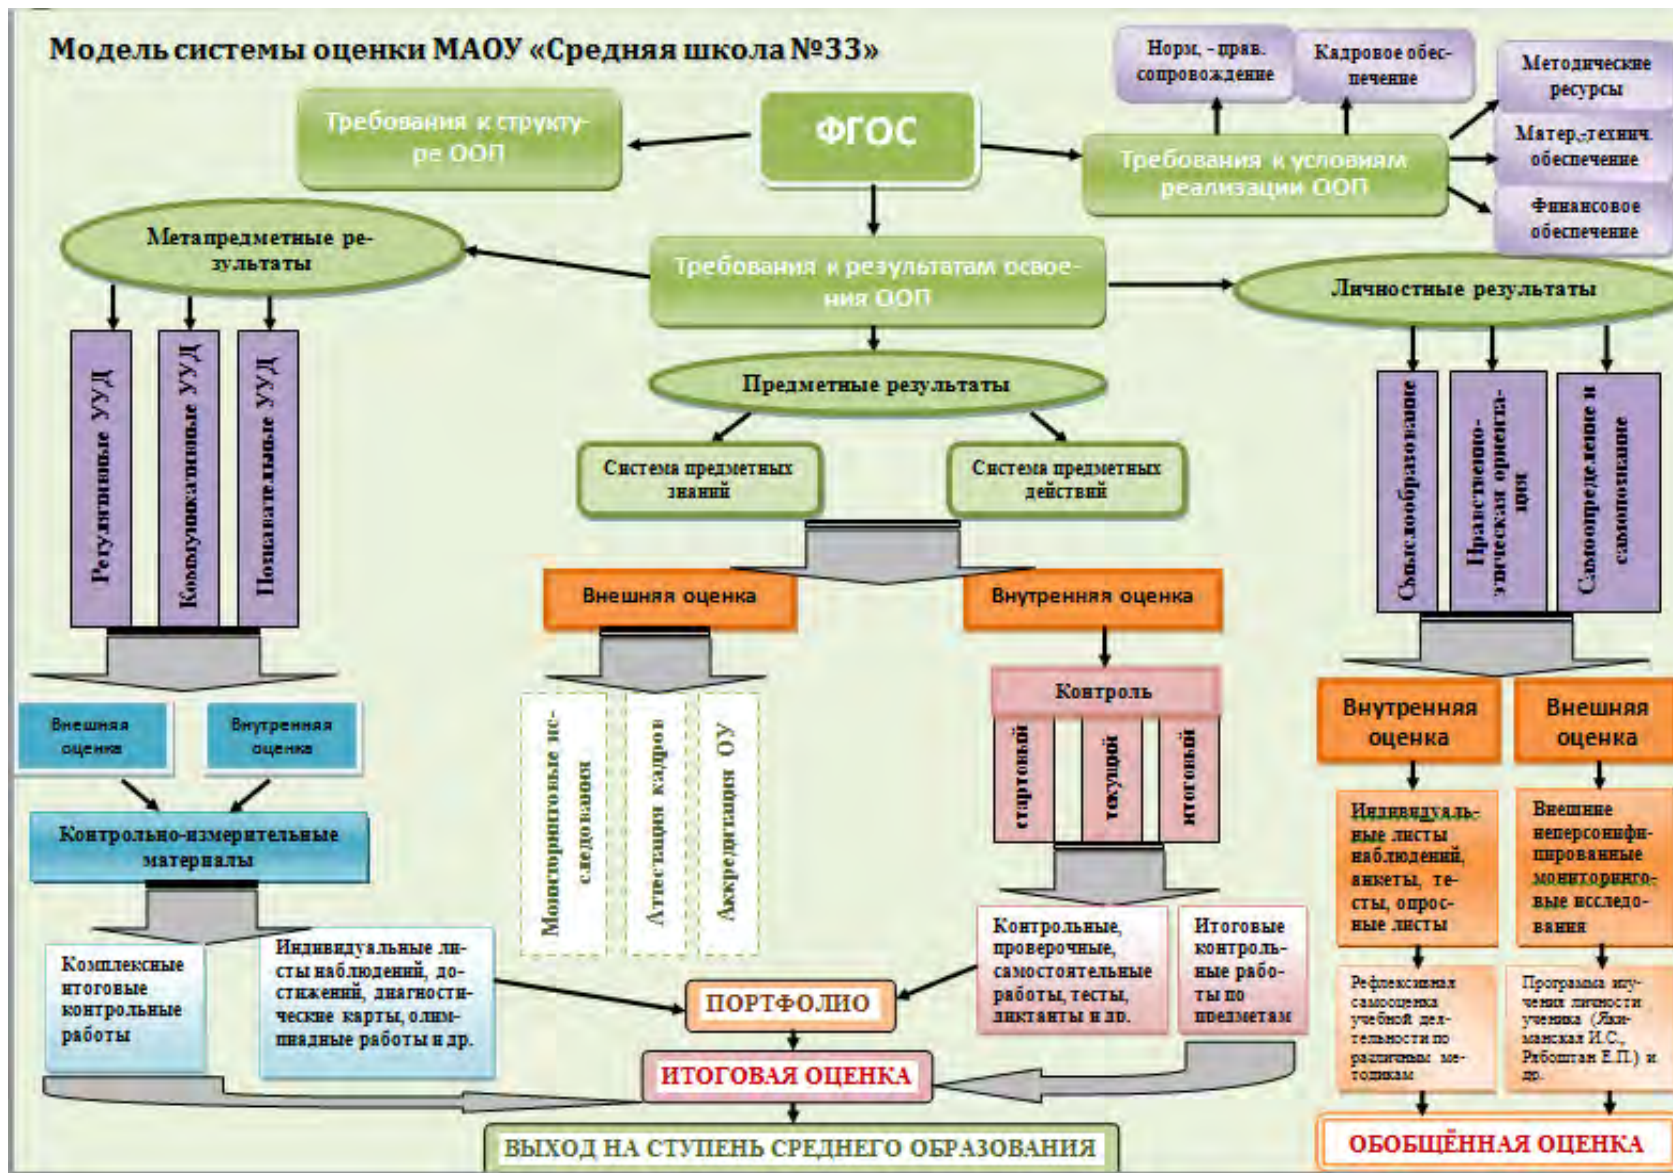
Модель системы оценки МАОУ «Средняя школа №33»

Норм. - прав. сопровождение

Кадровое обеспечение

Методические ресурсы

Матер.-технич. обеспечение

Финансовое обеспечение

Требования к структуре ООП

ФГОС

Требования к условиям реализации ООП

Метапредметные результаты

Требования к результатам освоения ООП

Личностные результаты

Регулятивные УУД

Коммуникативные УУД

Познавательные УУД

Предметные результаты

Смыслообразование

Нравственно-этическая ориентация

Самоопределение и самопознание

Система предметных знаний

Система предметных действий

Внешняя оценка

Внутренняя оценка

Внешняя оценка

Внутренняя оценка

Контроль

Внутренняя оценка

Внешняя оценка

Мониторинговые исследования

Аттестация кадров

Аккредитация ОУ

стартовый

текущий

итоговый

Контрольно-измерительные материалы

Индивидуальные листы наблюдений, анкеты, тесты, опросные листы

Внешние неперсонифицированные мониторинговые исследования

Комплексные итоговые контрольные работы

Индивидуальные листы наблюдений, достижений, диагностические карты, олимпиадные работы и др.

Контрольные, проверочные, самостоятельные работы, тесты, диктанты и др.

Итоговые контрольные работы по предметам

Рефлексивная самооценка учебной деятельности по различным методикам

Программа изучения личности ученика (Якиманская И.С., Рябоштан Е.П.) и др.

ПОРТФОЛИО

ИТОГОВАЯ ОЦЕНКА

ВЫХОД НА СТУПЕНЬ СРЕДНЕГО ОБРАЗОВАНИЯ

ОБОБЩЁННАЯ ОЦЕНКА